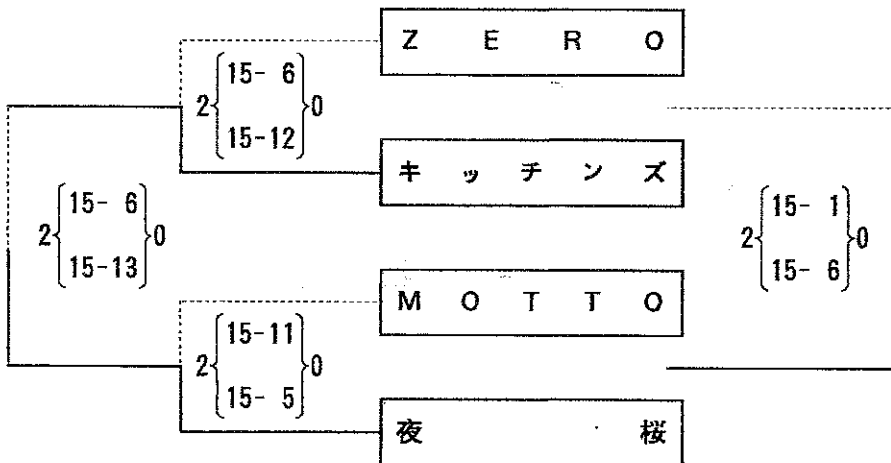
ZERO

$2\begin{Bmatrix}15-6\\15-12\end{Bmatrix}0$

キッチンズ

$2\begin{Bmatrix}15-6\\15-13\end{Bmatrix}0$

$2\begin{Bmatrix}15-1\\15-6\end{Bmatrix}0$

MOTTO

$2\begin{Bmatrix}15-11\\15-5\end{Bmatrix}0$

夜桜